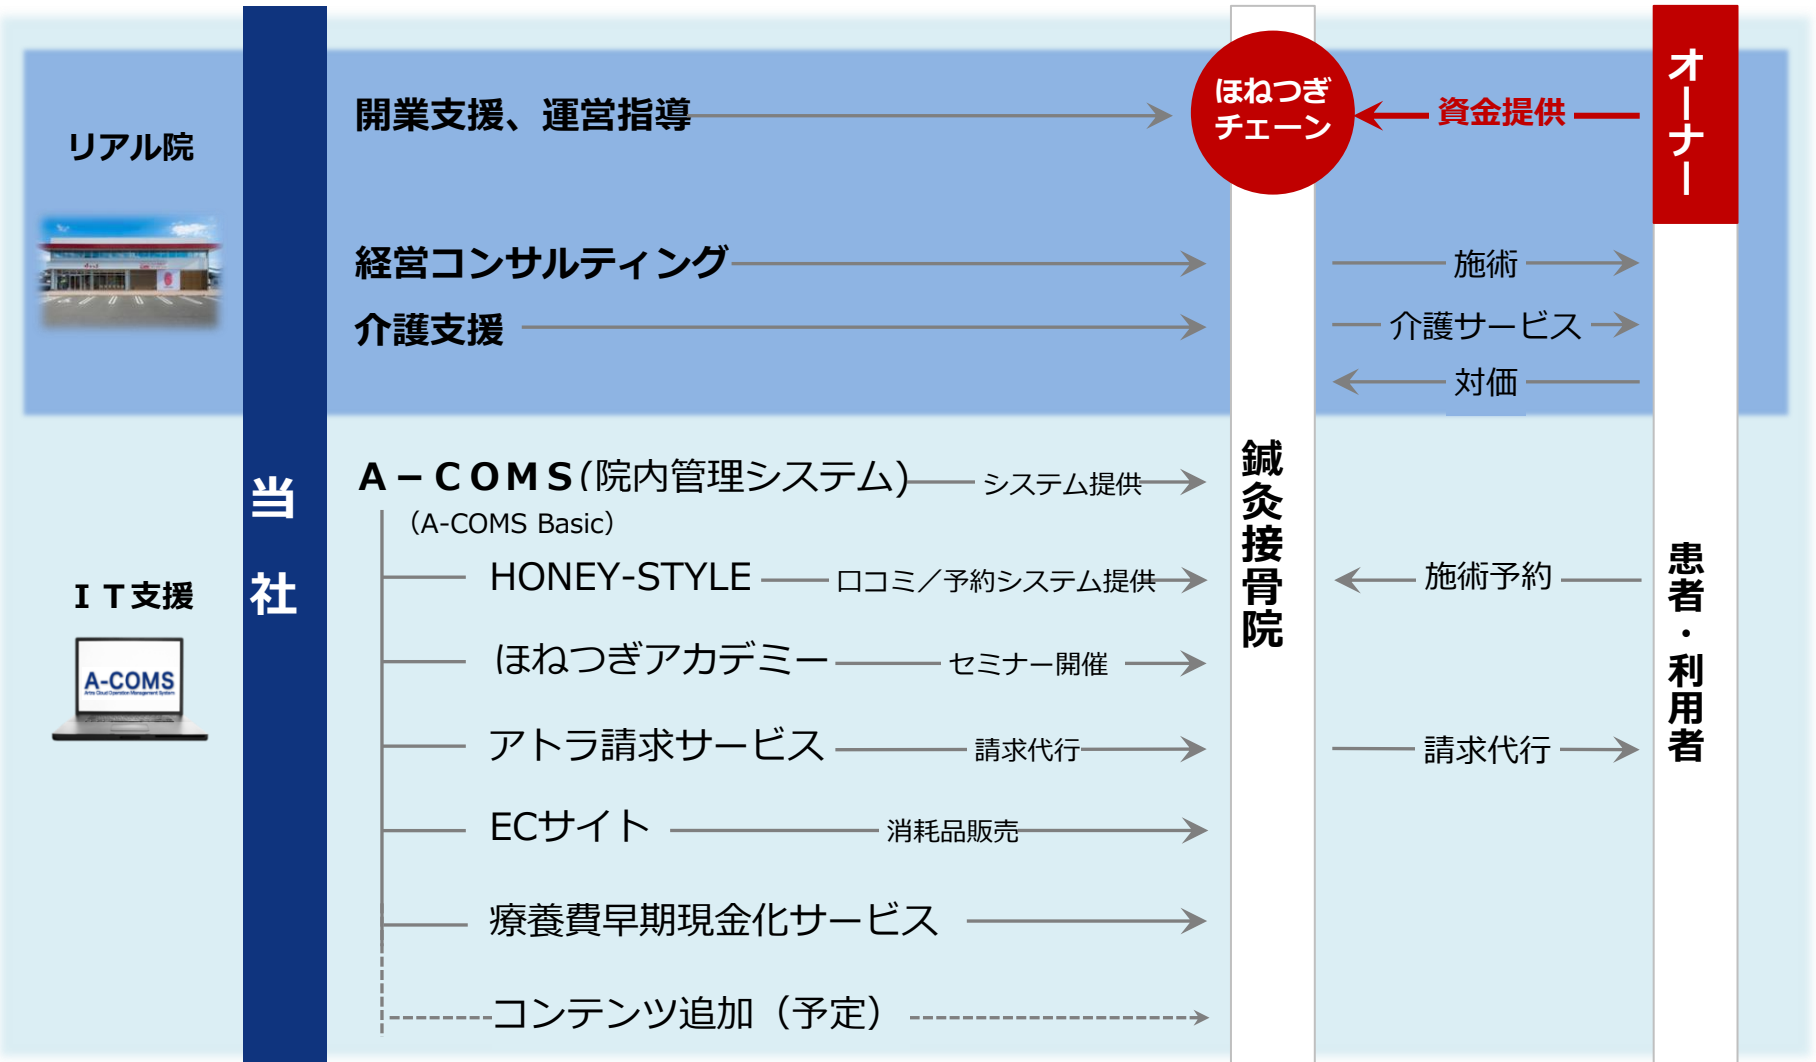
リアル院

当
社

開業支援、運営指導

ほねつぎ
チェーン

資金提供

オーナー

経営コンサルティング

介護支援

施術

介護サービス

対価

I T支援

A-COMS

A－COMS(院内管理システム) システム提供

(A-COMS Basic)

HONEY-STYLE 口コミ／予約システム提供

ほねつぎアカデミー セミナー開催

アトラ請求サービス 請求代行

ECサイト 消耗品販売

療養費早期現金化サービス

コンテンツ追加（予定）

鍼灸接骨院

施術予約

請求代行

患者・利用者